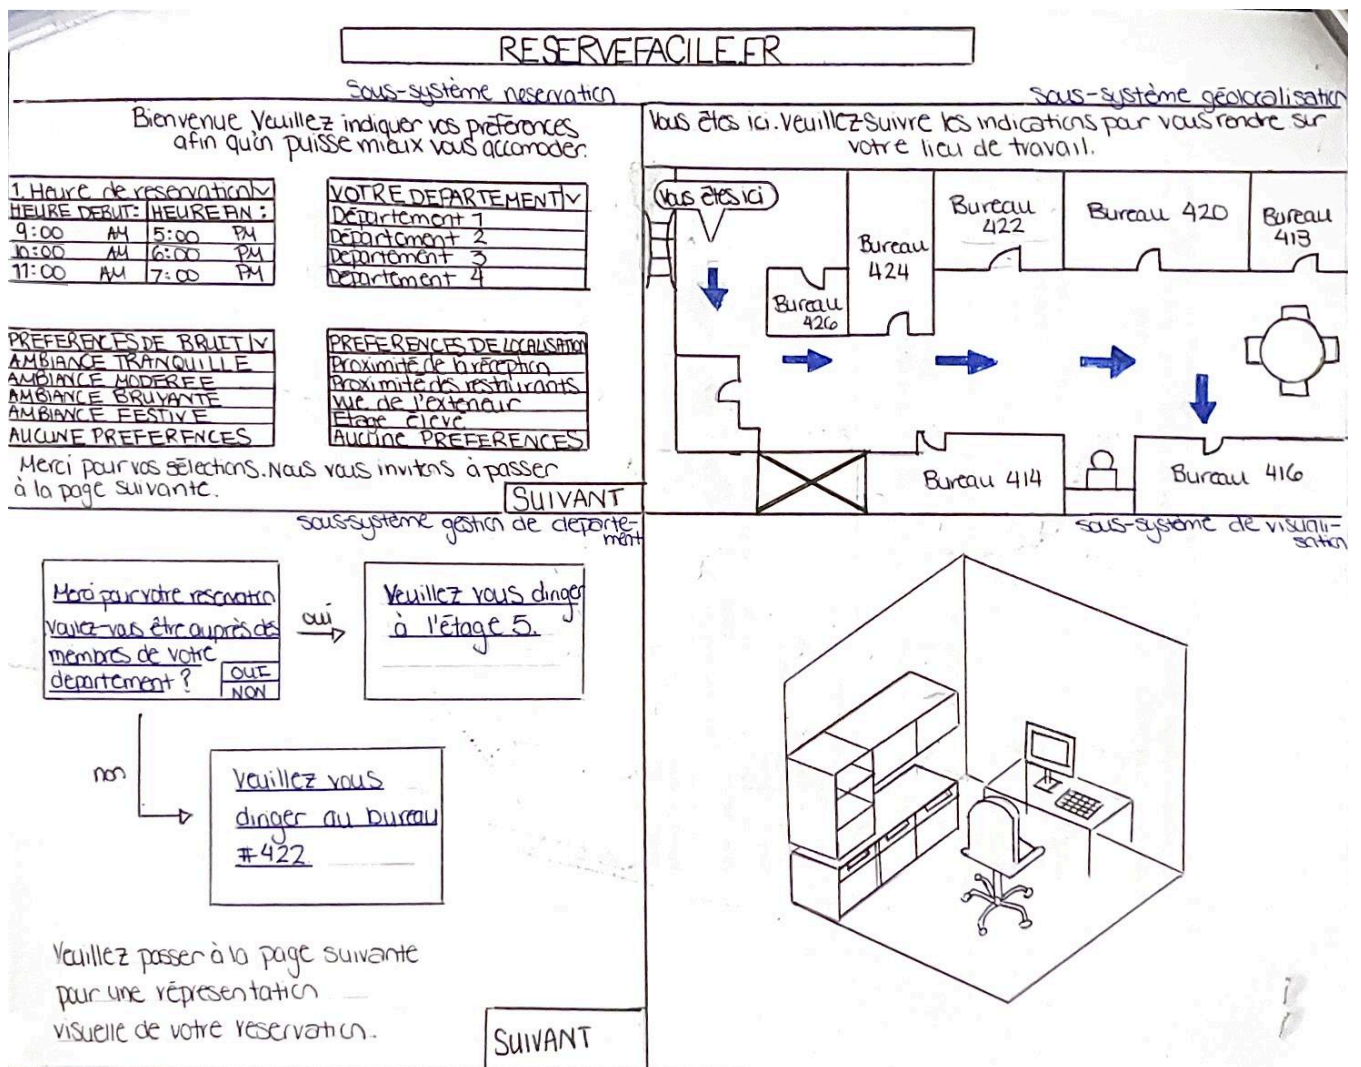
RESERVEFACILE.FR

Sous-système reservation

Bienvenue Veuillez indiquer vos préférences afin qu'on puisse mieux vous accomoder.

| 1. Heure de reservation ∨ | |
|---|---|
| HEURE DEBUT: | HEURE FIN: |
| 9:00 AM | 5:00 PM |
| 10:00 AM | 6:00 PM |
| 11:00 AM | 7:00 PM |

| VOTRE DEPARTEMENT ∨ |
|---|
| Département 1 |
| Département 2 |
| Département 3 |
| Département 4 |

| PREFERENCES DE BRUIT ∨ |
|---|
| AMBIANCE TRANQUILLE |
| AMBIANCE MODEREE |
| AMBIANCE BRUYANTE |
| AMBIANCE FESTIVE |
| AUCUNE PREFERENCES |

| PREFERENCES DE LOCALISATION |
|---|
| Proximité de la réception |
| Proximité des restaurants |
| Vue de l'exterieur |
| Etage elevé |
| Aucune PREFERENCES |

Merci pour vos sélections. Nous vous invitons à passer à la page suivante.

SUIVANT

Sous-système géolocalisation

Vous êtes ici. Veuillez suivre les indications pour vous rendre sur votre lieu de travail.

Vous êtes ici

Bureau 426

Bureau 424

Bureau 422

Bureau 420

Bureau 418

Bureau 414

Bureau 416

Sous-système gestion de departement

Merci pour votre reservation Voulez-vous être auprès des membres de votre departement?

OUI

NON

oui

Veuillez vous diriger à l'étage 5.

non

Veuillez vous diriger au bureau #422

Veuillez passer à la page suivante pour une répresentation visuelle de votre reservation.

SUIVANT

Sous-système de visualisation